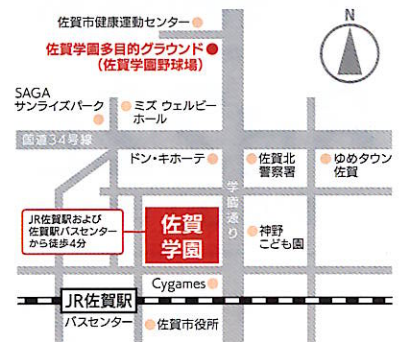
佐賀市健康運動センター

佐賀学園多目的グラウンド
(佐賀学園野球場)

N

SAGA
サンライズパーク

ミズ ウェルビー
ホール

国道34号線

ドン・キホーテ

佐賀北
警察署

ゆめタウン
佐賀

学園通り

JR佐賀駅および
佐賀駅バスセンター
から徒歩4分

佐賀
学園

神野
こども園

Cygames

JR佐賀駅

バスセンター

佐賀市役所